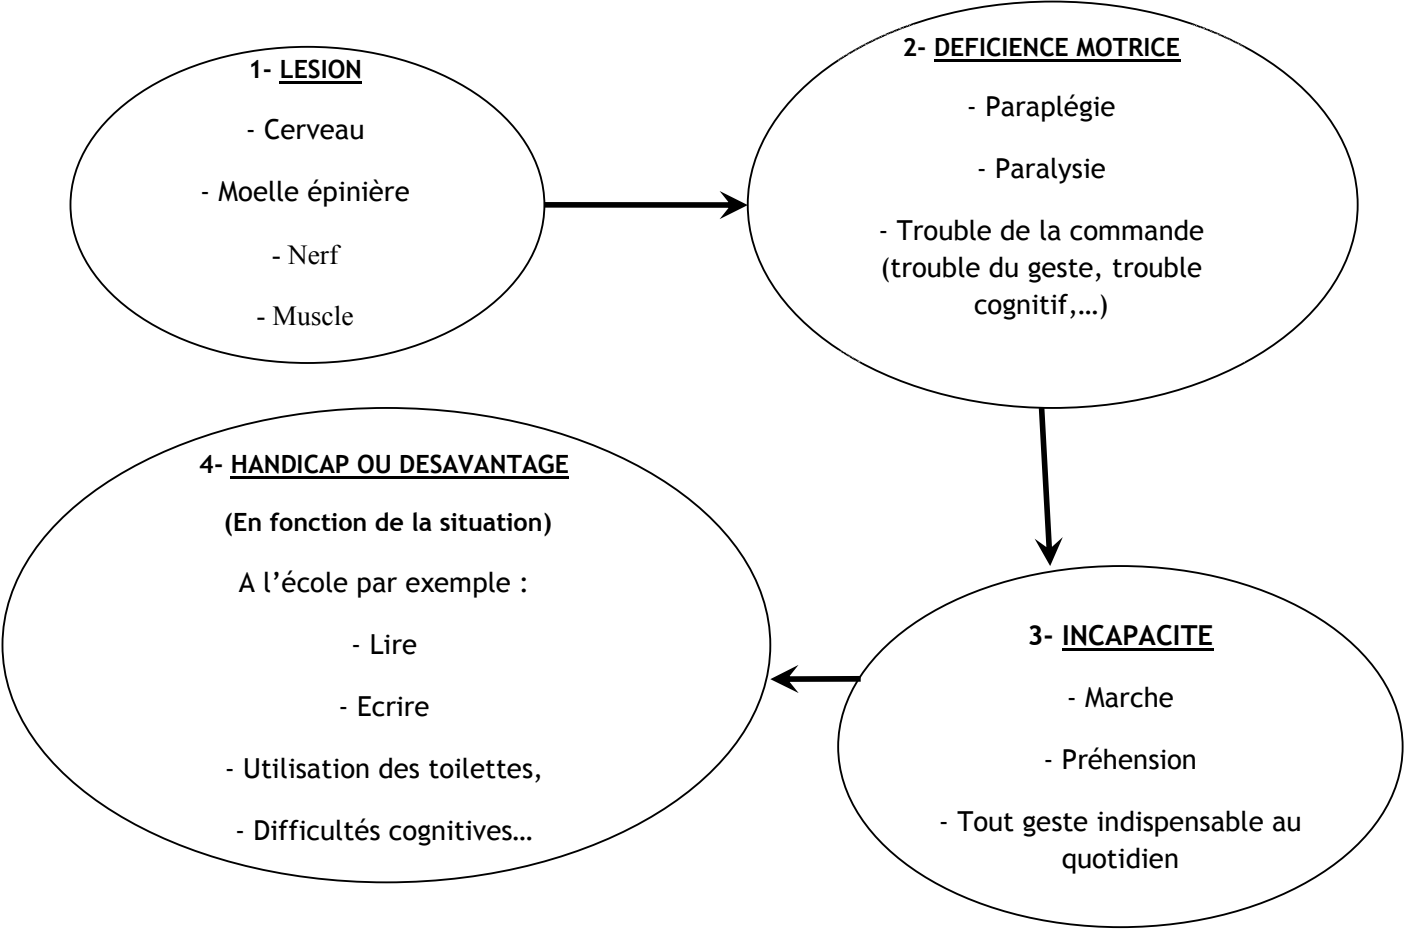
1- LESION

- Cerveau

- Moelle épinière

- Nerf

- Muscle

2- DEFICIENCE MOTRICE

- Paraplégie

- Paralysie

- Trouble de la commande (trouble du geste, trouble cognitif,…)

3- INCAPACITE

- Marche

- Préhension

- Tout geste indispensable au quotidien

4- HANDICAP OU DESAVANTAGE

(En fonction de la situation)

A l'école par exemple :

- Lire

- Ecrire

- Utilisation des toilettes,

- Difficultés cognitives…